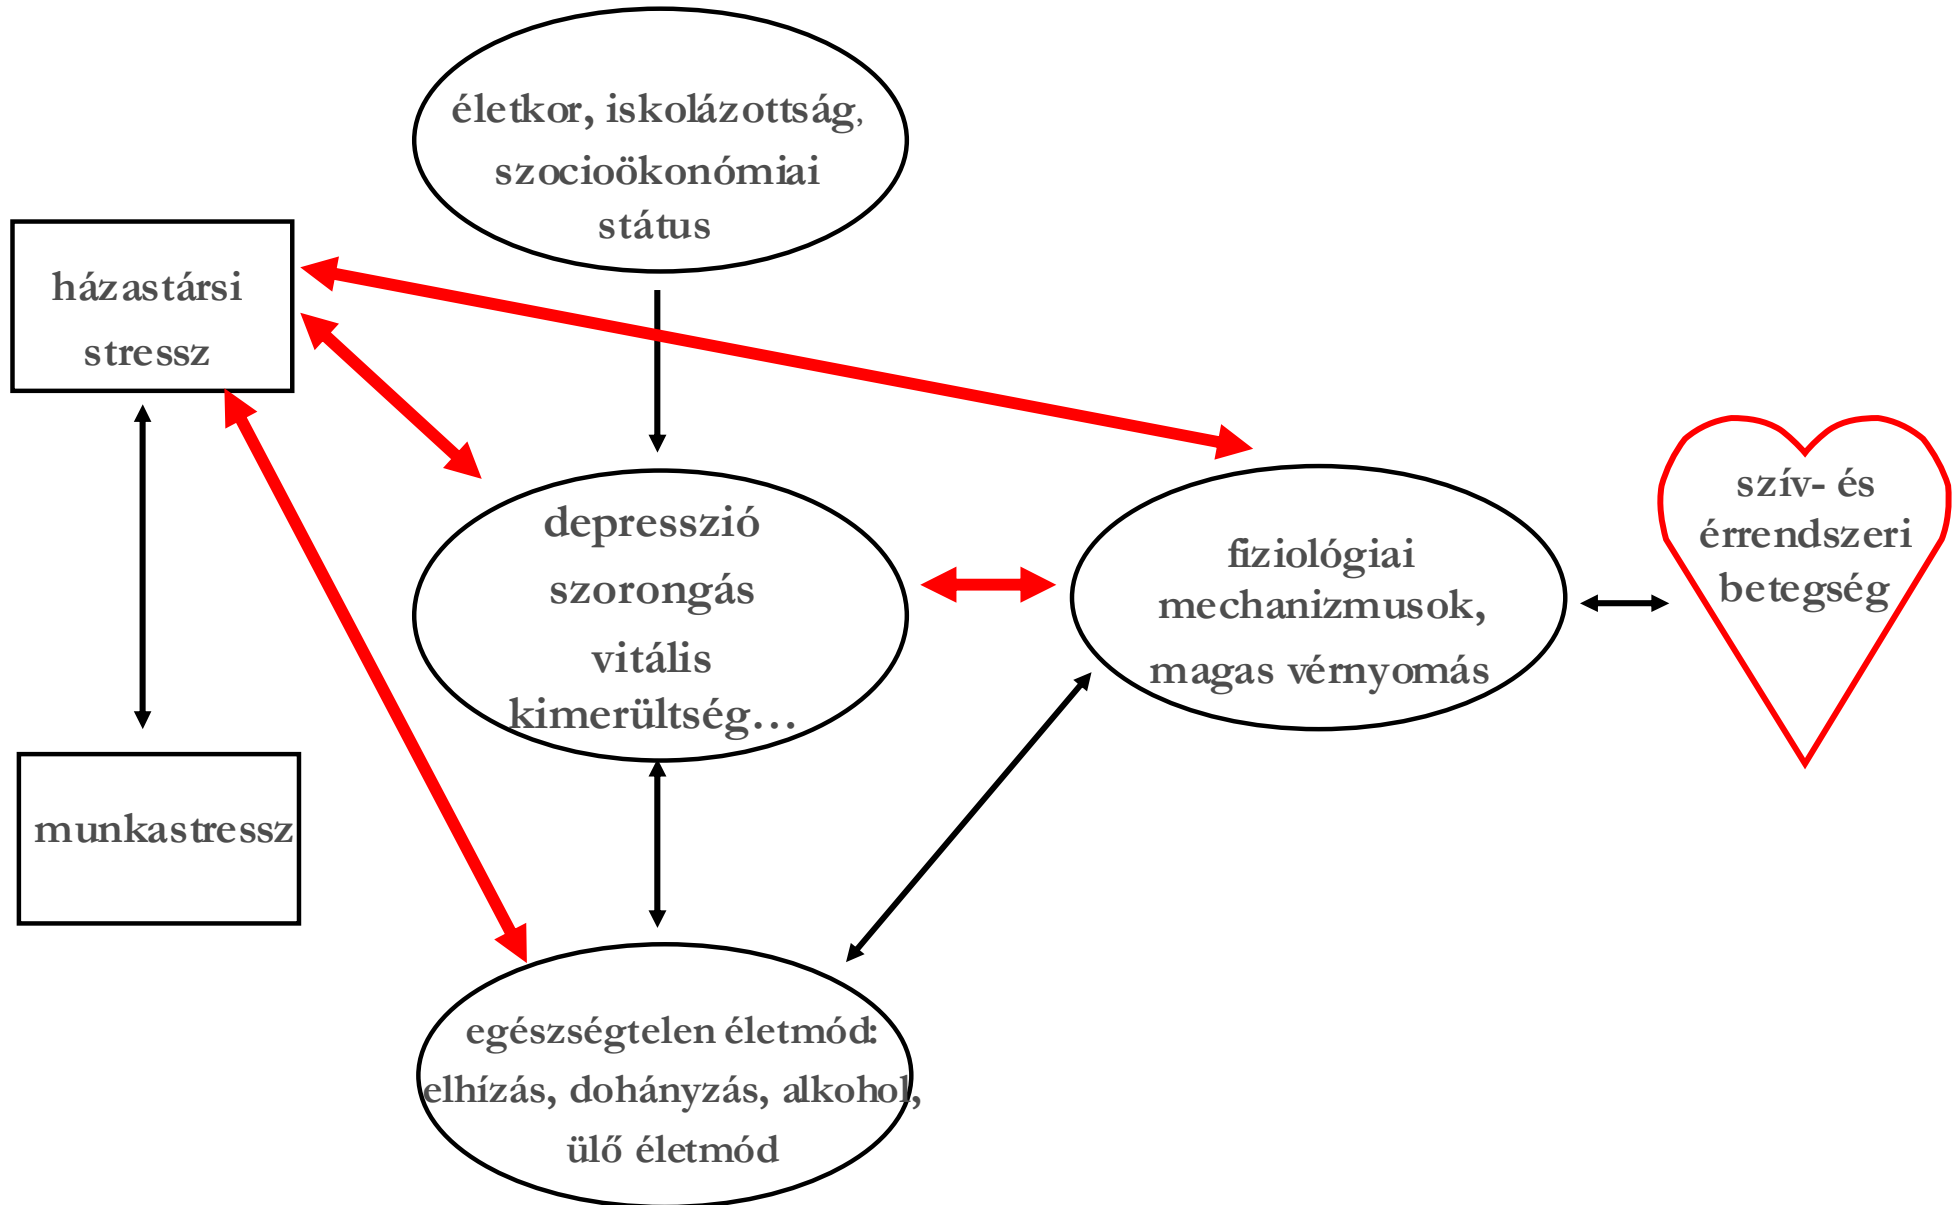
életkor, iskolázottság, szocioökonómiai státus

házastársi stressz

depresszió szorongás vitális kimerültség…

fiziológiai mechanizmusok, magas vérnyomás

szív- és érrendszeri betegség

munkastressz

egészségtelen életmód: elhízás, dohányzás, alkohol, ülő életmód